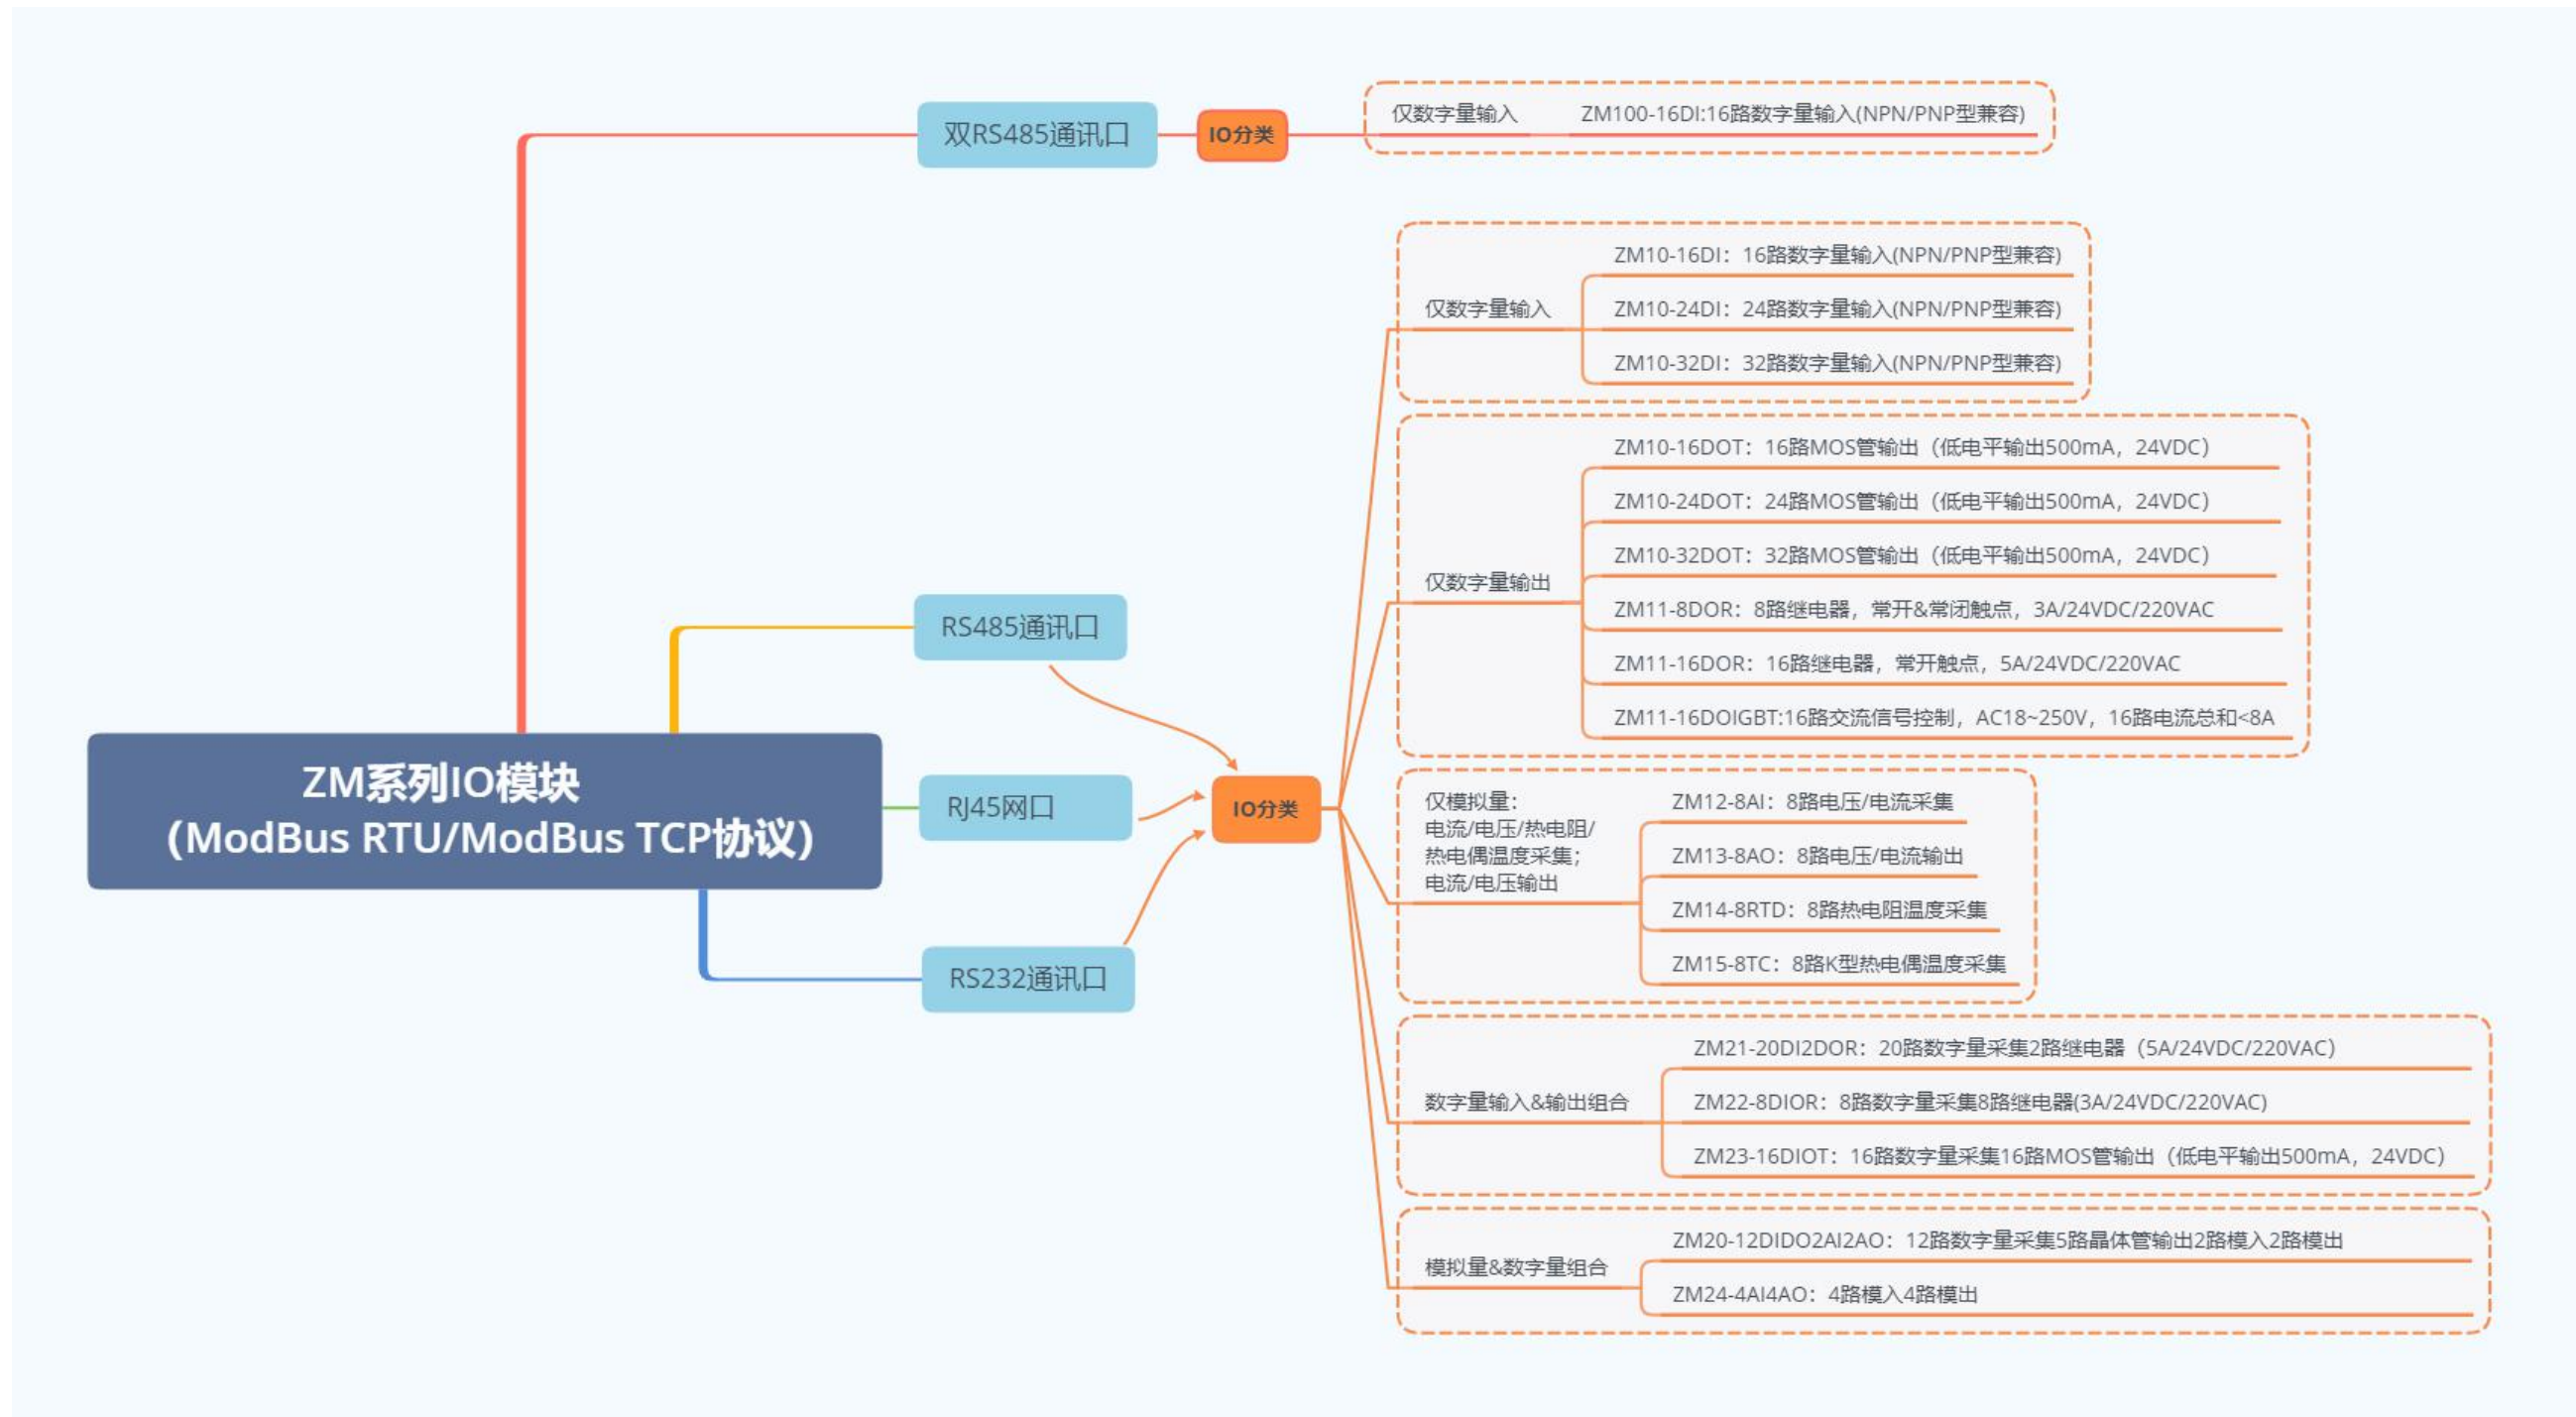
ZM系列IO模块
(ModBus RTU/ModBus TCP协议)

双RS485通讯口

IO分类

仅数字量输入

ZM100-16DI:16路数字量输入(NPN/PNP型兼容)

RS485通讯口

RJ45网口

RS232通讯口

IO分类

仅数字量输入

ZM10-16DI：16路数字量输入(NPN/PNP型兼容)

ZM10-24DI：24路数字量输入(NPN/PNP型兼容)

ZM10-32DI：32路数字量输入(NPN/PNP型兼容)

仅数字量输出

ZM10-16DOT：16路MOS管输出（低电平输出500mA，24VDC)

ZM10-24DOT：24路MOS管输出（低电平输出500mA，24VDC)

ZM10-32DOT：32路MOS管输出（低电平输出500mA，24VDC)

ZM11-8DOR：8路继电器，常开&常闭触点，3A/24VDC/220VAC

ZM11-16DOR：16路继电器，常开触点，5A/24VDC/220VAC

ZM11-16DOIGBT:16路交流信号控制，AC18~250V，16路电流总和<8A

仅模拟量：
电流/电压/热电阻/
热电偶温度采集；
电流/电压输出

ZM12-8AI：8路电压/电流采集

ZM13-8AO：8路电压/电流输出

ZM14-8RTD：8路热电阻温度采集

ZM15-8TC：8路K型热电偶温度采集

数字量输入&输出组合

ZM21-20DI2DOR：20路数字量采集2路继电器（5A/24VDC/220VAC)

ZM22-8DIOR：8路数字量采集8路继电器(3A/24VDC/220VAC)

ZM23-16DIOT：16路数字量采集16路MOS管输出（低电平输出500mA，24VDC)

模拟量&数字量组合

ZM20-12DIDO2AI2AO：12路数字量采集5路晶体管输出2路模入2路模出

ZM24-4AI4AO：4路模入4路模出